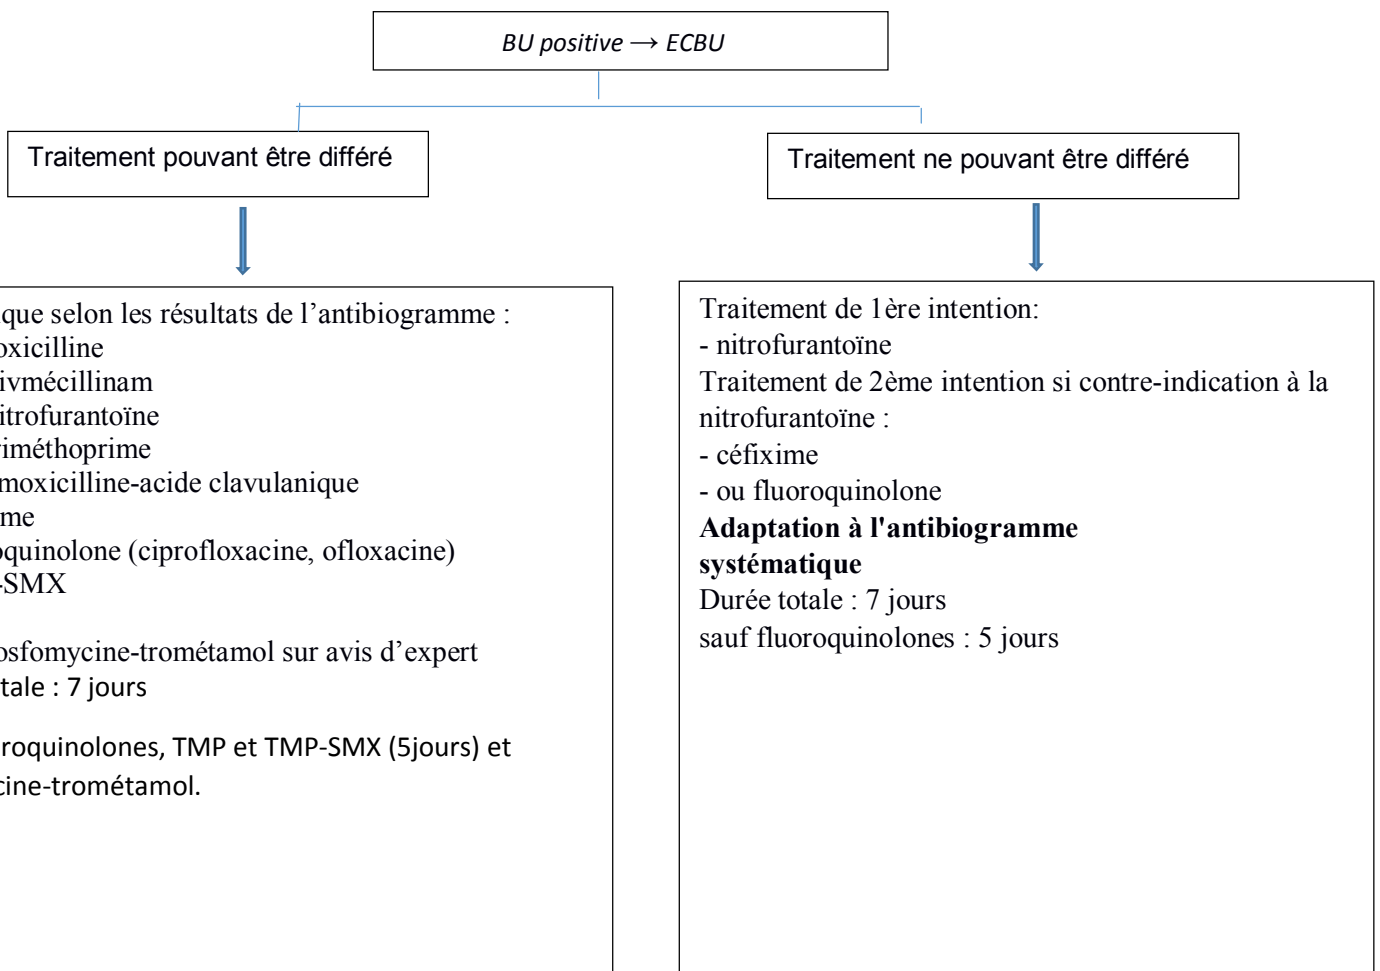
BU positive → ECBU

Traitement pouvant être différé

Traitement ne pouvant être différé

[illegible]que selon les résultats de l'antibiogramme :
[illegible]oxicilline
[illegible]ivmécillinam
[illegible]itrofurantoïne
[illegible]iméthoprime
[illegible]moxicilline-acide clavulanique
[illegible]me
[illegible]quinolone (ciprofloxacine, ofloxacine)
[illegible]SMX

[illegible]osfomycine-trométamol sur avis d'expert
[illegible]tale : 7 jours

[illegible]roquinolones, TMP et TMP-SMX (5jours) et
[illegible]cine-trométamol.

Traitement de 1ère intention:
- nitrofurantoïne
Traitement de 2ème intention si contre-indication à la nitrofurantoïne :
- céfixime
- ou fluoroquinolone
**Adaptation à l'antibiogramme systématique**
Durée totale : 7 jours
sauf fluoroquinolones : 5 jours